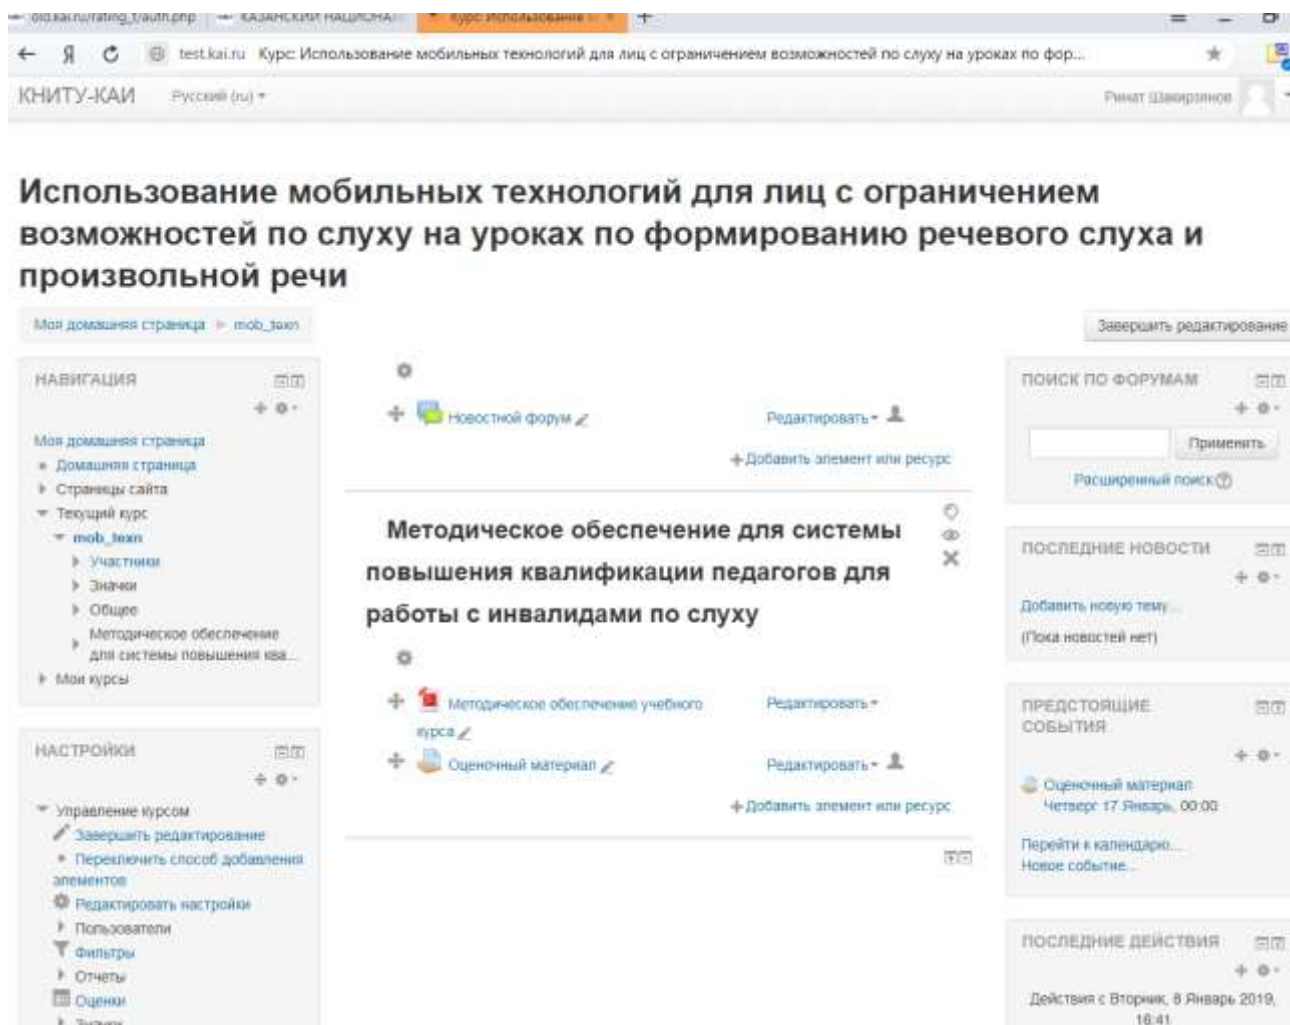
old.kai.ru/rating_t/auth.php | КАЗАНСКИЙ НАЦИОНА | Курс: Использование | +

Я test.kai.ru Курс: Использование мобильных технологий для лиц с ограничением возможностей по слуху на уроках по фор...

КНИТУ-КАИ Русский (ru) ▾ Ринат Шакирзянов

Использование мобильных технологий для лиц с ограничением возможностей по слуху на уроках по формированию речевого слуха и произвольной речи

Моя домашняя страница ▸ mob_texn

Завершить редактирование

НАВИГАЦИЯ

Моя домашняя страница
Домашняя страница
Страницы сайта
Текущий курс
mob_texn
Участники
Значки
Общее
Методическое обеспечение для системы повышения ква...
Мои курсы

НАСТРОЙКИ

Управление курсом
Завершить редактирование
Переключить способ добавления элементов
Редактировать настройки
Пользователи
Фильтры
Отчеты
Оценки
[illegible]

Новостной форум
Редактировать ▾
+ Добавить элемент или ресурс

Методическое обеспечение для системы повышения квалификации педагогов для работы с инвалидами по слуху

Методическое обеспечение учебного курса
Редактировать ▾
Оценочный материал
Редактировать ▾
+ Добавить элемент или ресурс

ПОИСК ПО ФОРУМАМ
Применить
Расширенный поиск

ПОСЛЕДНИЕ НОВОСТИ
Добавить новую тему...
(Пока новостей нет)

ПРЕДСТОЯЩИЕ СОБЫТИЯ
Оценочный материал
Четверг, 17 Январь, 00:00
Перейти к календарю...
Новое событие...

ПОСЛЕДНИЕ ДЕЙСТВИЯ
Действия с Вторник, 8 Январь 2019, 16:41